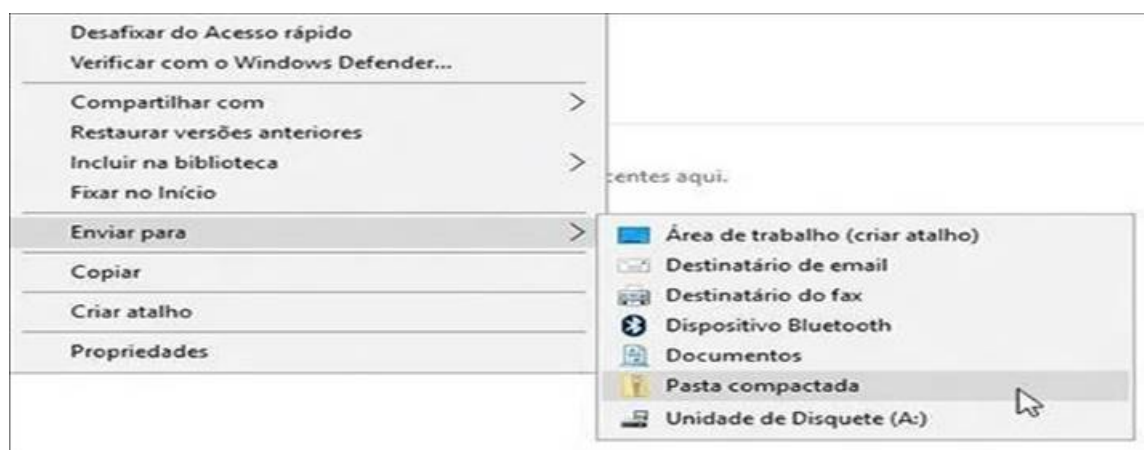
Desafixar do Acesso rápido
Verificar com o Windows Defender...
Compartilhar com >
Restaurar versões anteriores
Incluir na biblioteca >
Fixar no Início
Enviar para >
Copiar
Criar atalho
Propriedades

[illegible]entes aqui.

Área de trabalho (criar atalho)
Destinatário de email
Destinatário do fax
Dispositivo Bluetooth
Documentos
Pasta compactada
Unidade de Disquete (A:)